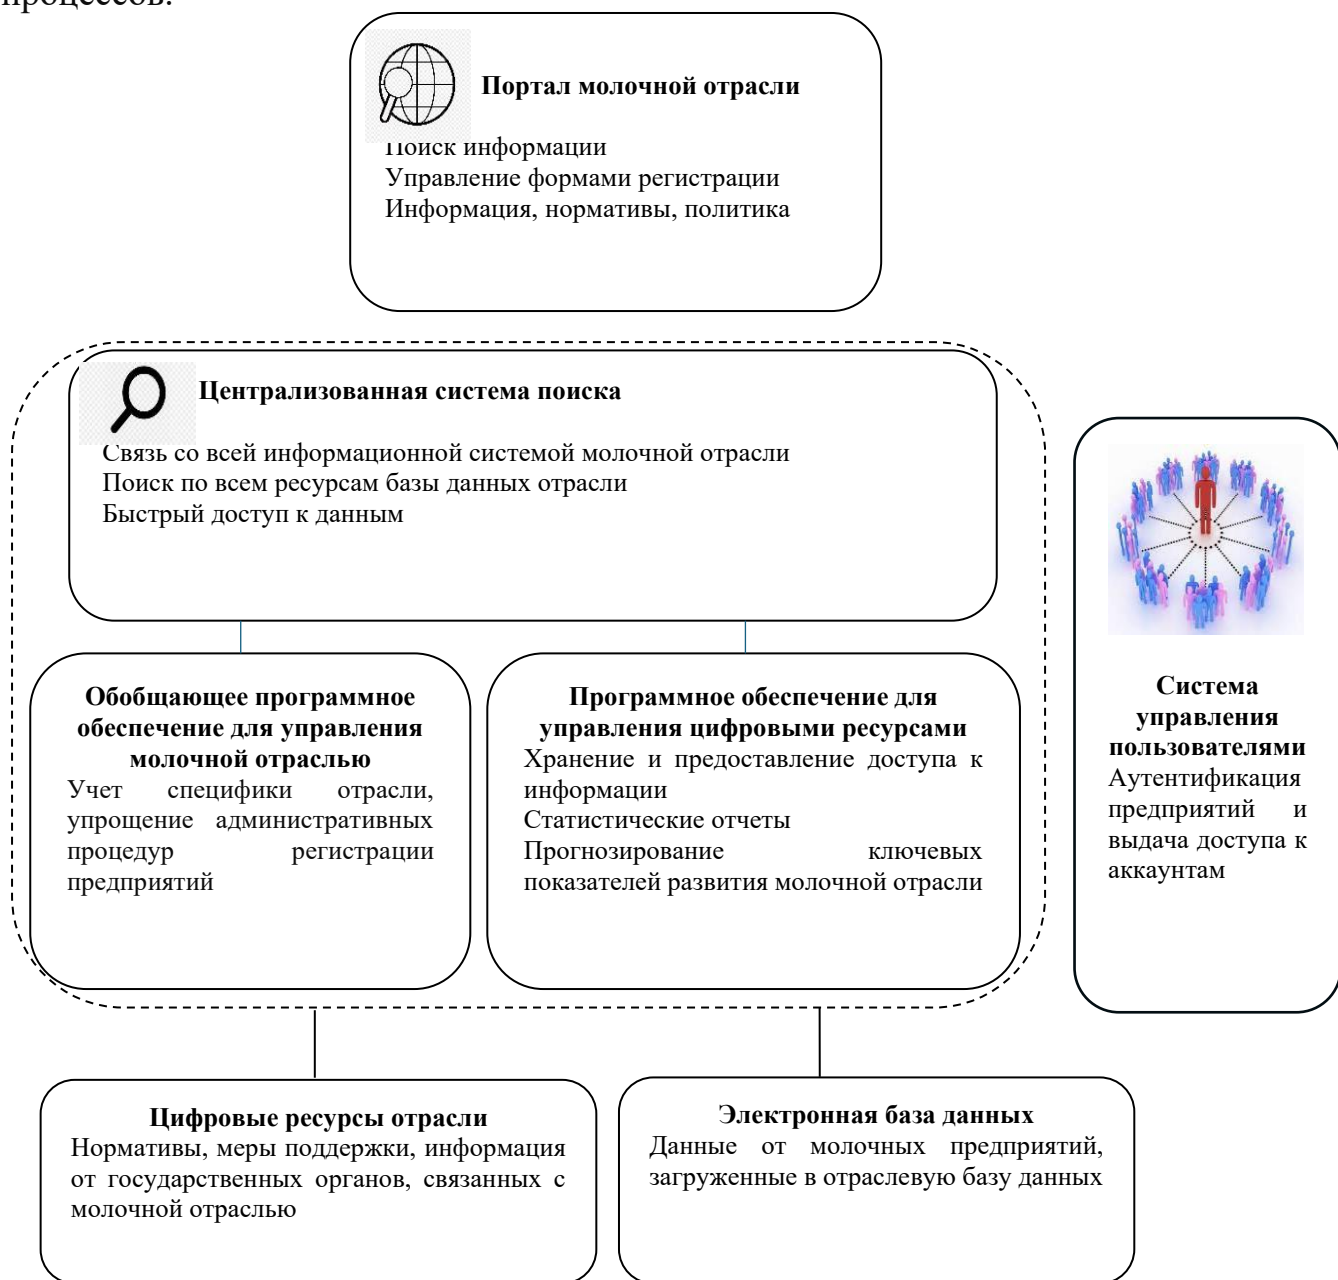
процессов.

Портал молочной отрасли
Поиск информации
Управление формами регистрации
Информация, нормативы, политика

Централизованная система поиска
Связь со всей информационной системой молочной отрасли
Поиск по всем ресурсам базы данных отрасли
Быстрый доступ к данным

Обобщающее программное обеспечение для управления молочной отраслью
Учет специфики отрасли, упрощение административных процедур регистрации предприятий

Программное обеспечение для управления цифровыми ресурсами
Хранение и предоставление доступа к информации
Статистические отчеты
Прогнозирование ключевых показателей развития молочной отрасли

Система управления пользователями
Аутентификация предприятий и выдача доступа к аккаунтам

Цифровые ресурсы отрасли
Нормативы, меры поддержки, информация от государственных органов, связанных с молочной отраслью

Электронная база данных
Данные от молочных предприятий, загруженные в отраслевую базу данных